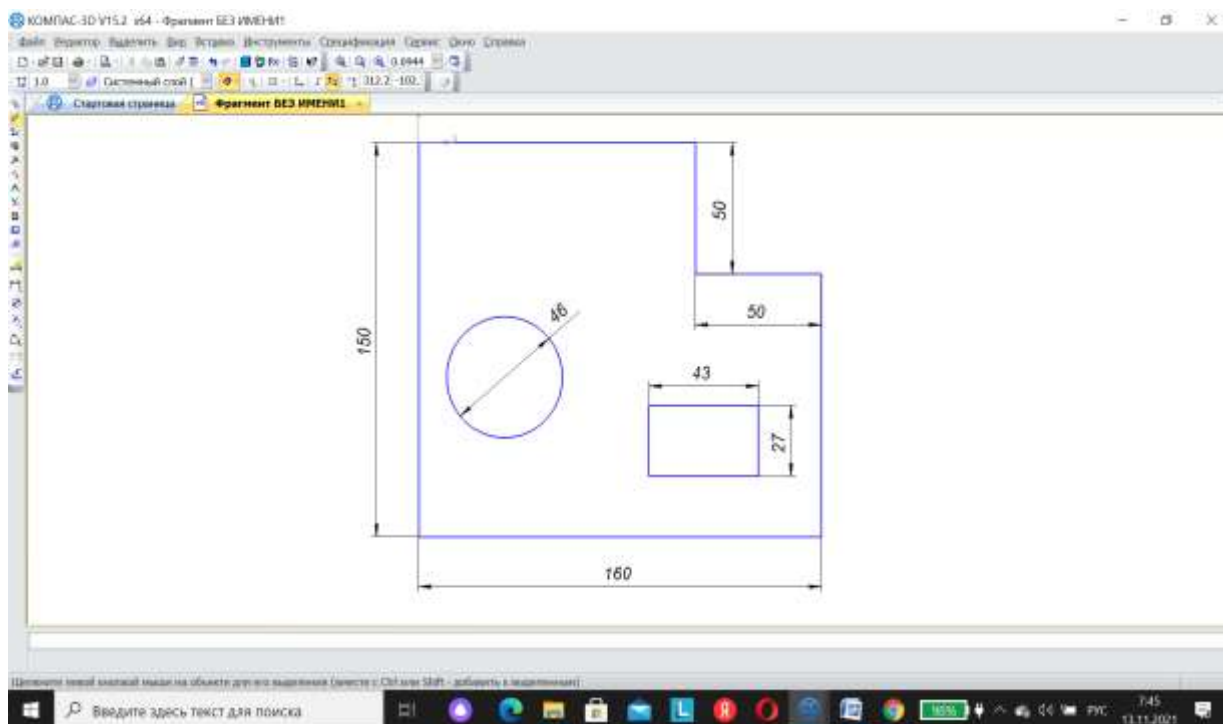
КОМПАС-3D V15.2 x64 - Фрагмент БЕЗ ИМЕНИ1

Файл Редактор Выделить Вид Вставка Инструменты Спецификация Сервис Окно Справка

0.6944

1.0 Системный слой 312.2 -102.

Стартовая страница Фрагмент БЕЗ ИМЕНИ1

50

50

46

150

43

27

160

Щелкните левой кнопкой мыши на объекте для его выделения (вместе с Ctrl или Shift - добавить к выделенным)

Введите здесь текст для поиска

РУС

7:45
13.11.2021